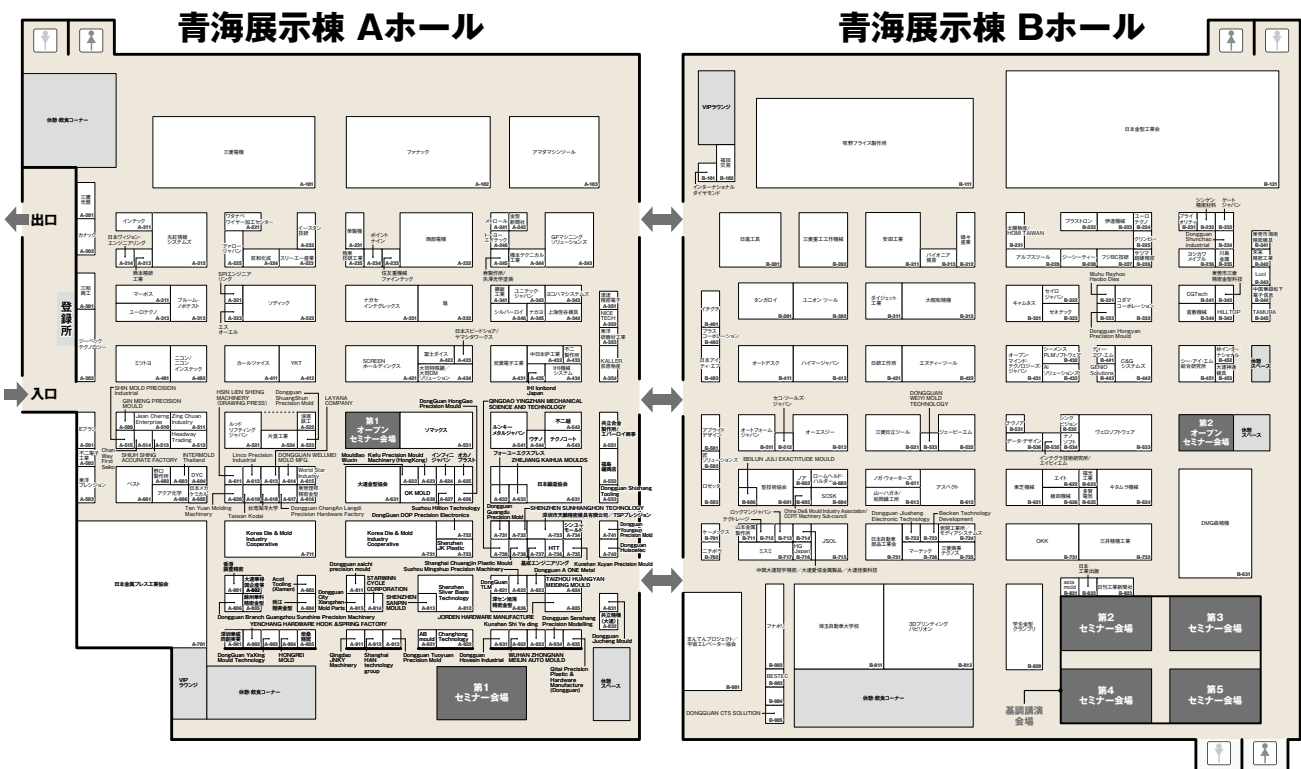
青海展示棟 Aホール

青海展示棟 Bホール

出口

入口

登録所

休憩・飲食コーナー

三菱電機 A-101
ファナック A-102
アマダマシンツール A-103

第1 オープンセミナー会場

第1 セミナー会場

日本金型プレス工業協会

VIP ラウンジ

Korea Die & Mold Industry Cooperative A-711

Korea Die & Mold Industry Cooperative

ソマックス A-531

大連金型協会

OK MOLD

日本鋳造協会 A-631

Suzhou Hillion Technology

DongGuan DOP Precision Electronics

SHENZHEN SUNHANGHON TECHNOLOGY

QINGDAO YINGZHAN MECHANICAL SCIENCE AND TECHNOLOGY

ZHEJIANG KAIHUA MOULDS

Dongguan Shuanghan Tooling

Shanghai Chuangjin Plastic Mould

Suzhou Mingshuo Precision Machinery

TAIZHOU HUANGYAN MEIDING MOULD

Kunshan Yuxan Precision Mould

JORDEN HARDWARE MANUFACTURE

Dongguan Senshang Precision Modelling

Kunshan Shi Ya ding

WUHAN ZHONGNAN MEILIN AUTO MOULD

Qitai Precision Plastic & Hardware Manufacture (Dongguan)

Dongguan Jucheng Mould

Dongguan Branch Guangzhou Sunshine Precision Machinery

YENCHANG HARDWARE HOOK &SPRING FACTORY

DongGuan YeXing Mould Technology

HONGREI MOLD

Qingdao JINKY Machinery

Shanghai HAN technology group

Dongguan Tuoyuan Precision Mould

Dongguan Hovsin Industrial

SHIN MOLD PRECISION Industrial

GIN MENG PRECISION MOULD

Jiean Cherng Enterprise

Zing Chuan Industry

Headway Trading

SHUH SHING ACCURATE FACTORY

INTERMOLD Thailand

HSIN LIEN SHENG MACHINERY (DRAWING PRESS)

Dongguan ShuangShun Precision Mould

LAYANA COMPANY

DONGGUAN WELLMEI MOLD MFG.

Linco Precision Industrial

Ten Yuan Molding Machinery

Taiwan Kodai

Dongguan ChangAn Langdi Precision Hardware Factory

Mouldiao Wuxin

Kefu Precision Mould Machinery (HongKong)

DongGuan HongGao Precision Mould

Dongguan saichi precision mould

STARBINN CYCLE CORPORATION

SHENZHEN SANPIN MOULD

Shenzhen Silver Basis Technology

Changhong Technology

日本金型工業会 B-121

牧野フライス製作所 B-111

VIPラウンジ

第2 オープンセミナー会場

第2 セミナー会場

第3 セミナー会場

第4 セミナー会場

第5 セミナー会場

基調講演会場

休憩・飲食コーナー

DMG森精機 B-631

三井精機工業 B-733

OKK

埼玉自動車大学校 B-811

3Dプリンティングパビリオン B-812

まんてんプロジェクト／宇宙エレベーター協会 B-901

DONGGUAN CTS SOLUTION

中国大連経済技術開発区／大連金型協会／大連市経済科技

休憩スペース

日進工具
三菱重工工作機械
安田工業
大昭和精機
オーエスジー
ジェービーエム
エスティーツール
日研工作所
オートデスク
ハイマージャパン
タンガロイ
ユニオンツール
ダイジェット工業
ヴェロソフトウェア
キタムラ機械
アスペクト
SCSK
JSOL
ミスミ

Dongguan Hongyan Precision Mould

DONGGUAN WEIYI MOLD TECHNOLOGY

BEILUN JULI EXACTITUDE MOULD

Dongguan Jiasheng Electronic Technology

Becken Technology Development

Dongguan Shunchao Industrial

Wuhu Rayhoo Haobo Dies

CGTech

Lucl

TAMURA

HILLTOP

ガードレス技術研究所／エイビーエム

日刊工業新聞社

学生金型グランプリ